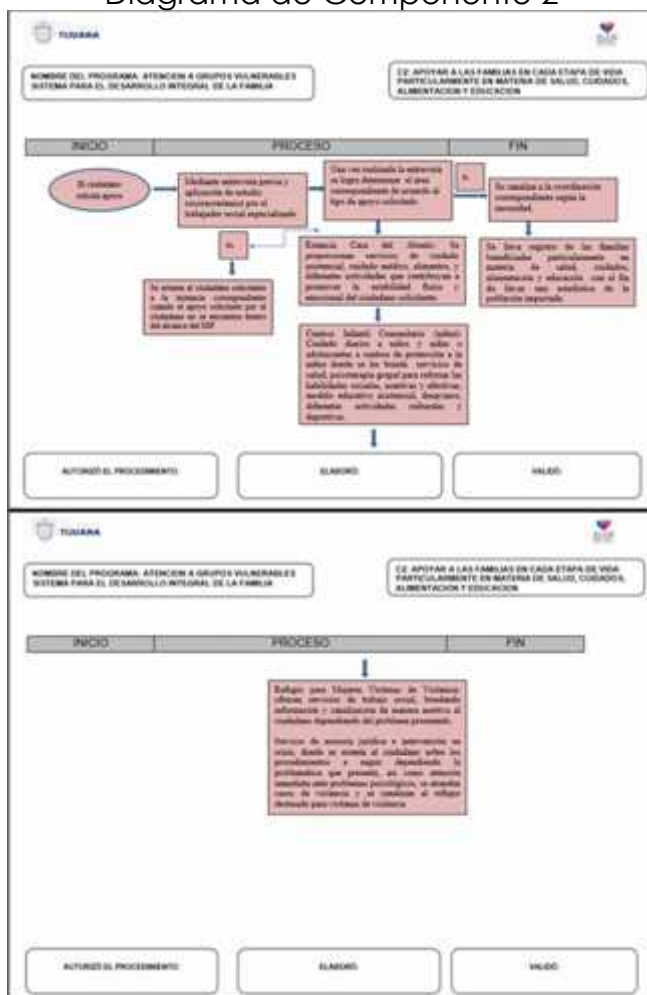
Diagrama de Componente 2

TIJUANA

NOMBRE DEL PROGRAMA: ATENCION A GRUPOS VULNERABLES SISTEMA PARA EL DESARROLLO INTEGRAL DE LA FAMILIA

C2: APOYAR A LAS FAMILIAS EN CADA ETAPA DE VIDA PARTICULARMENTE EN MATERIA DE SALUD, CUIDADOS, ALIMENTACION Y EDUCACION

| INICIO | PROCESO | FIN |
|---|---|---|

El ciudadano solicita apoyo

Mediante entrevista previa y aplicación de estudio socioeconómico por el trabajador social especializado

Una vez realizada la entrevista se logra determinar el área correspondiente de acuerdo al tipo de apoyo solicitado.

Si

Se canaliza a la coordinación correspondiente según la necesidad.

No

Se orienta al ciudadano canalizándolo a la instancia correspondiente cuando el apoyo solicitado por el ciudadano no se encuentra dentro del alcance del DIF

Estancia Casa del Abuelo: Se proporcionan servicios de cuidado asistencial, cuidado médico, alimentos, y diferentes actividades que contribuyan a promover la estabilidad física y emocional del ciudadano solicitante.

Se lleva registro de las familias beneficiadas particularmente en materia de salud, cuidados, alimentación y educación con el fin de llevar una estadística de la población impactada.

Centros Infantil Comunitario (cdic): Cuidado diurno a niños y niñas o adolescentes a cambio de protección a la niñez desde su los brinda servicios de salud, psicoterapia grupal para reforzar las habilidades sociales, motrices y afectivas, modelo educativo asistencial, desayuno, diferentes actividades culturales y deportivas.

AUTORIZÓ EL PROCEDIMIENTO

ELABORÓ

VALIDÓ

TIJUANA

NOMBRE DEL PROGRAMA: ATENCION A GRUPOS VULNERABLES SISTEMA PARA EL DESARROLLO INTEGRAL DE LA FAMILIA

C2: APOYAR A LAS FAMILIAS EN CADA ETAPA DE VIDA PARTICULARMENTE EN MATERIA DE SALUD, CUIDADOS, ALIMENTACION Y EDUCACION

| INICIO | PROCESO | FIN |
|---|---|---|

Refugio para Mujeres Víctimas de Violencia: ofrecen servicios de trabajo social, brindando información y canalización de manera asertiva al ciudadano dependiendo del problema presentado.

Servicio de asesoría jurídica e intervención en crisis, donde se orienta al ciudadano sobre los procedimientos a seguir dependiendo la problemática que presente, así como atención mediante atención psicológica, en atendidos casos de violencia y se canaliza al refugio destinado para víctimas de violencia.

AUTORIZÓ EL PROCEDIMIENTO

ELABORÓ

VALIDÓ